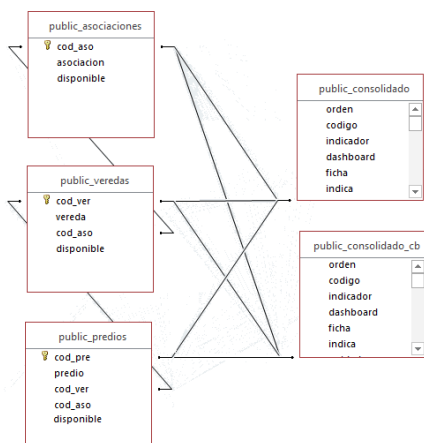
public_asociaciones
cod_aso
asociacion
disponible

public_consolidado
orden
codigo
indicador
dashboard
ficha
indica

public_veredas
cod_ver
vereda
cod_aso
disponible

public_consolidado_cb
orden
codigo
indicador
dashboard
ficha
indica

public_predios
cod_pre
predio
cod_ver
cod_aso
disponible